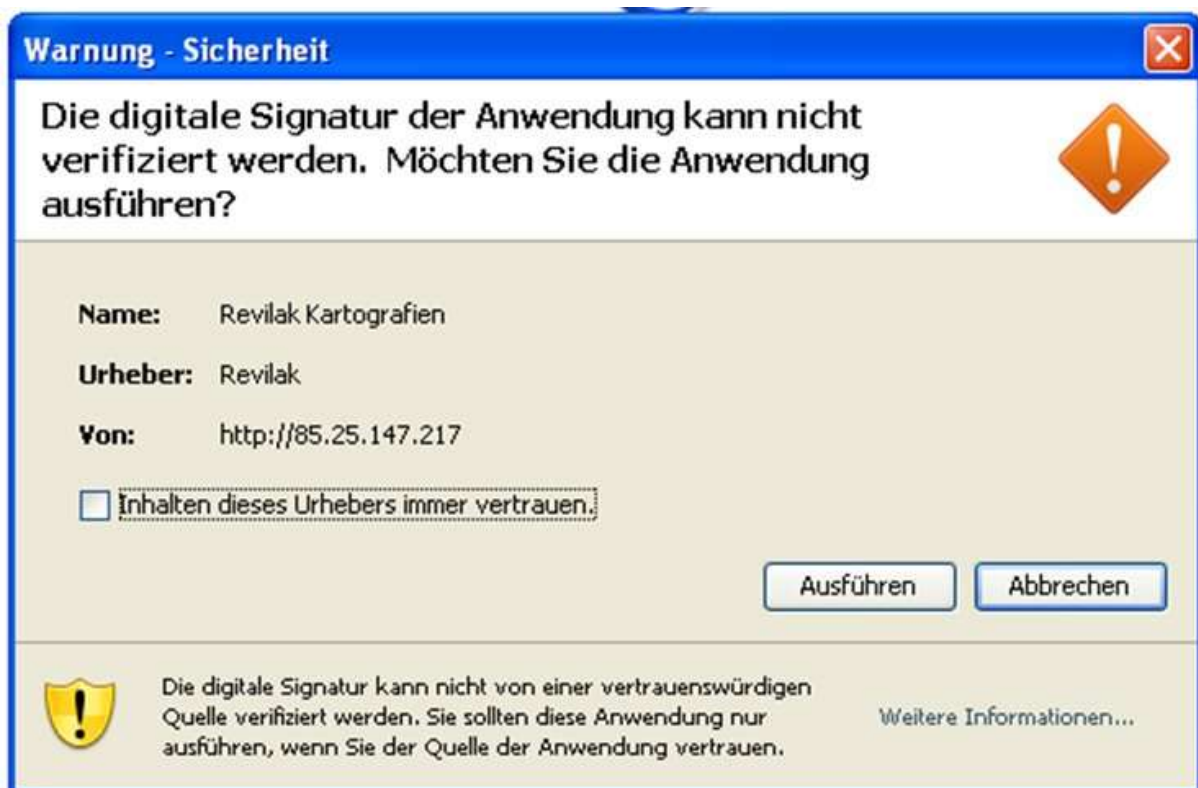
Warnung - Sicherheit

Die digitale Signatur der Anwendung kann nicht verifiziert werden. Möchten Sie die Anwendung ausführen?

Name: Revilak Kartografien

Urheber: Revilak

Von: http://85.25.147.217

Inhalten dieses Urhebers immer vertrauen.

Ausführen

Abbrechen

Die digitale Signatur kann nicht von einer vertrauenswürdigen Quelle verifiziert werden. Sie sollten diese Anwendung nur ausführen, wenn Sie der Quelle der Anwendung vertrauen.

Weitere Informationen...